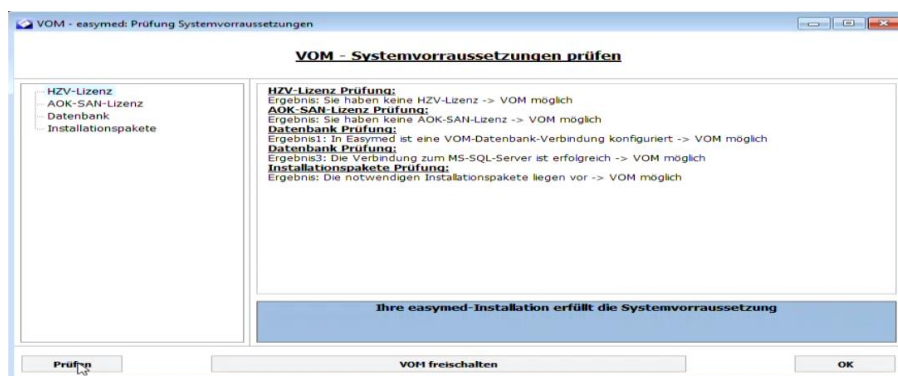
VOM - easymed: Prüfung Systemvorraussetzungen

VOM - Systemvorraussetzungen prüfen

HZV-Lizenz
AOK-SAN-Lizenz
Datenbank
Installationspakete

HZV-Lizenz Prüfung:
Ergebnis: Sie haben keine HZV-Lizenz -> VOM möglich
AOK-SAN-Lizenz Prüfung:
Ergebnis: Sie haben keine AOK-SAN-Lizenz -> VOM möglich
Datenbank Prüfung:
Ergebnis1: In Easymed ist eine VOM-Datenbank-Verbindung konfiguriert -> VOM möglich
Datenbank Prüfung:
Ergebnis3: Die Verbindung zum MS-SQL-Server ist erfolgreich -> VOM möglich
Installationspakete Prüfung:
Ergebnis: Die notwendigen Installationspakete liegen vor -> VOM möglich

Ihre easymed-Installation erfüllt die Systemvorraussetzung

Prüfen

VOM freischalten

OK